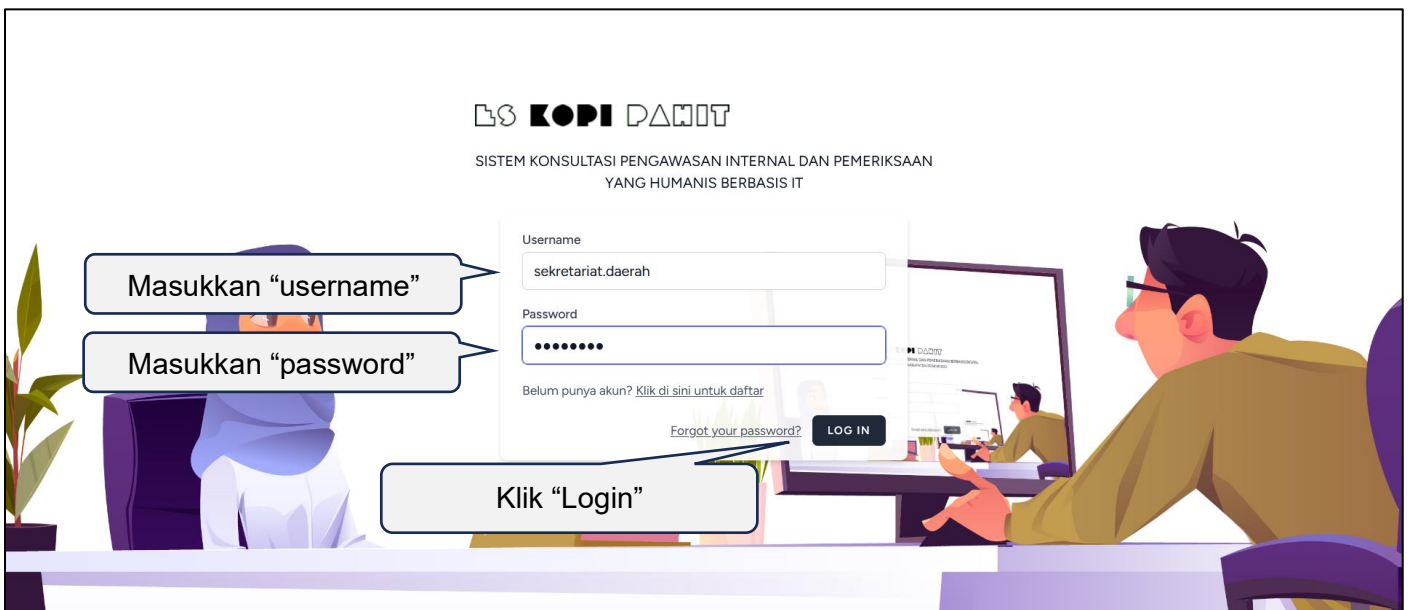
BS KOPI PAHIT

SISTEM KONSULTASI PENGAWASAN INTERNAL DAN PEMERIKSAAN YANG HUMANIS BERBASIS IT

Username

sekretariat.daerah

Masukkan “username”

Password

••••••••

Masukkan “password”

Belum punya akun? Klik di sini untuk daftar

Forgot your password?

LOG IN

Klik “Login”